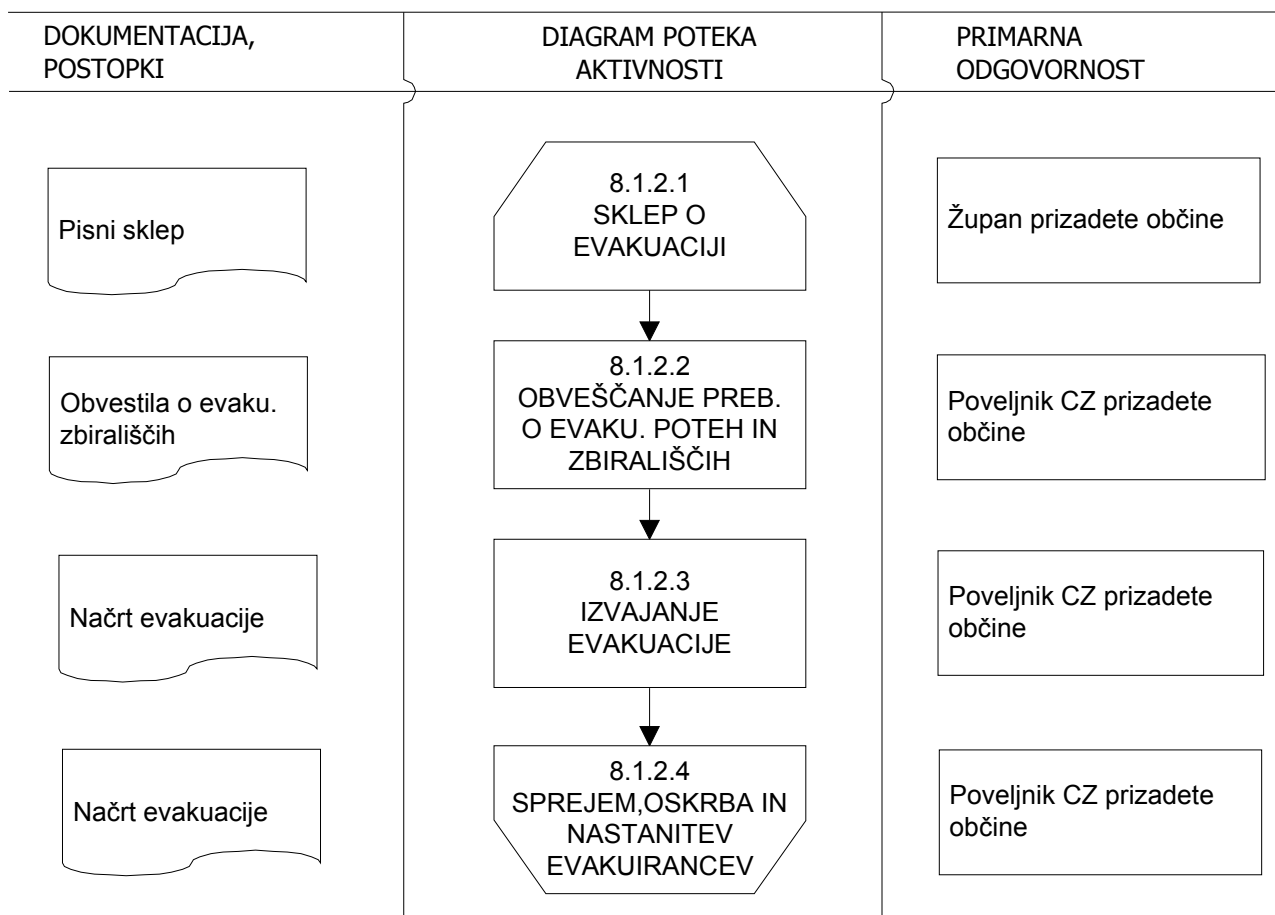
DOKUMENTACIJA, POSTOPKI

DIAGRAM POTEKA AKTIVNOSTI

PRIMARNA ODGOVORNOST

Pisni sklep

8.1.2.1
SKLEP O EVAKUACIJI

Župan prizadete občine

Obvestila o evaku. zbirališčih

8.1.2.2
OBVEŠČANJE PREB. O EVAKU. POTEH IN ZBIRALIŠČIH

Poveljnik CZ prizadete občine

Načrt evakuacije

8.1.2.3
IZVAJANJE EVAKUACIJE

Poveljnik CZ prizadete občine

Načrt evakuacije

8.1.2.4
SPREJEM,OSKRBA IN NASTANITEV EVAKUIRANCEV

Poveljnik CZ prizadete občine